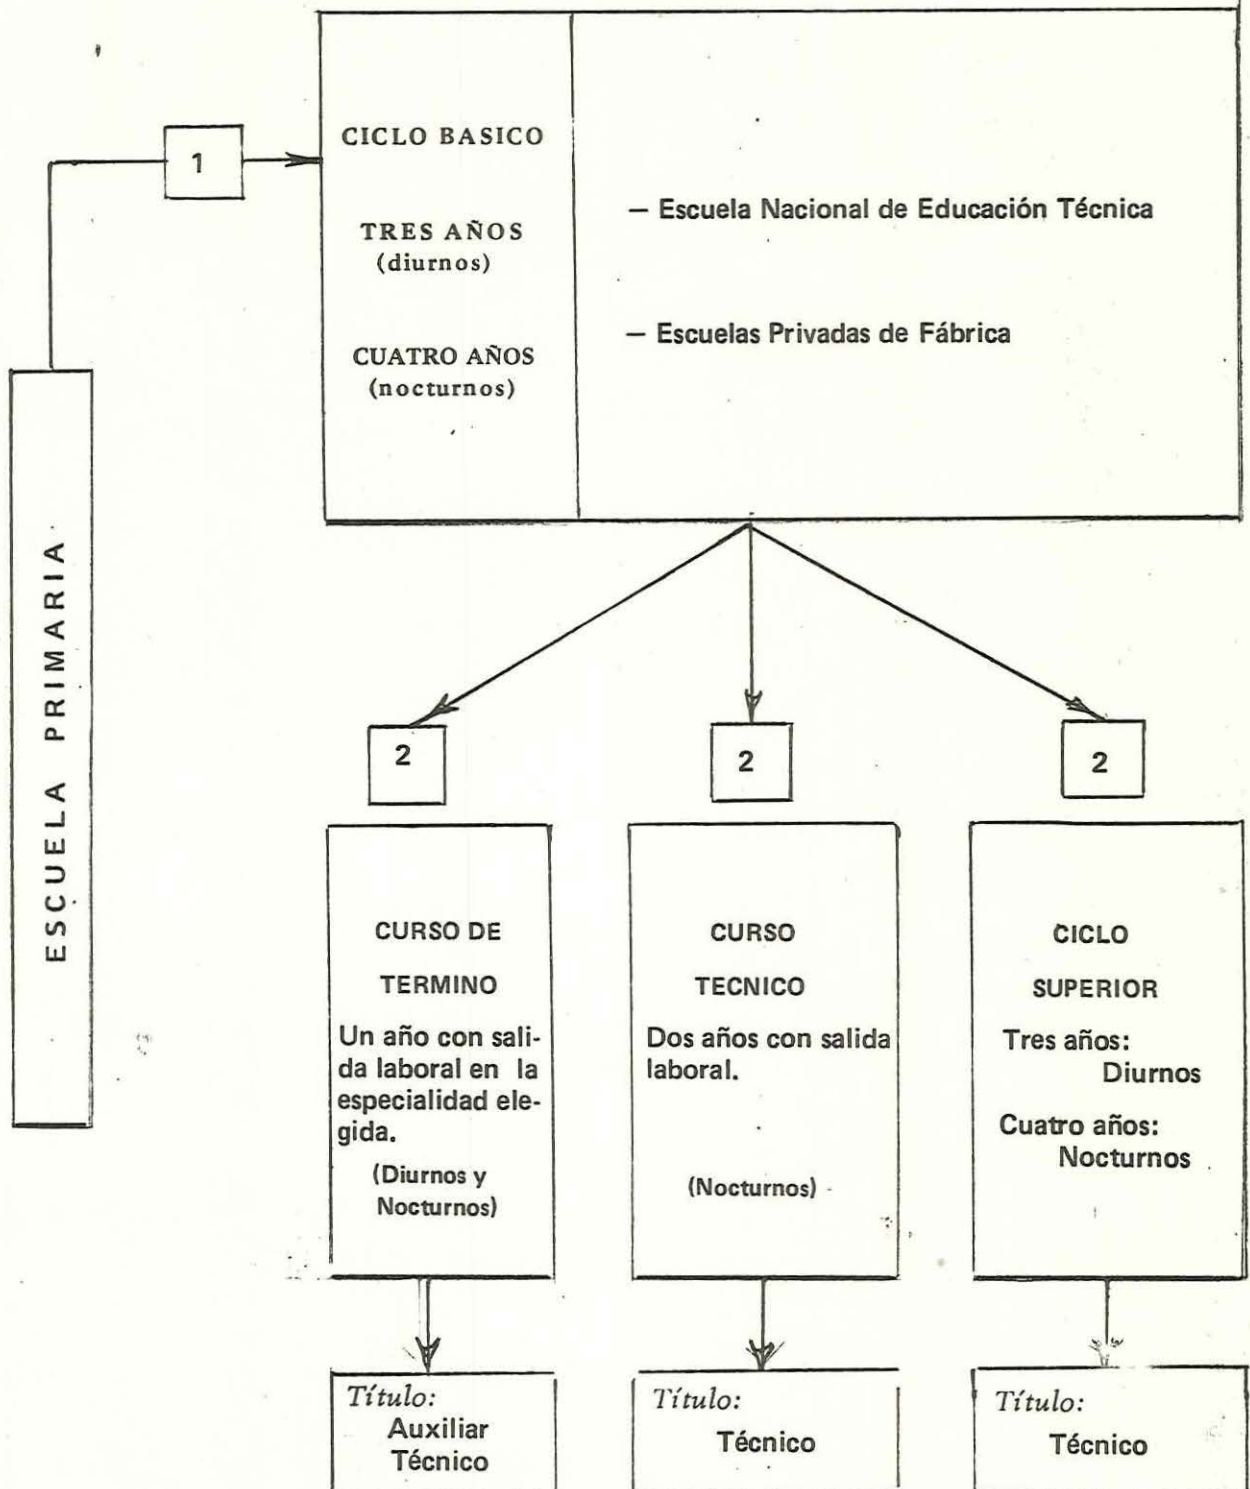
ESCUELA PRIMARIA

1

CICLO BASICO

TRES AÑOS (diurnos)

CUATRO AÑOS (nocturnos)

– Escuela Nacional de Educación Técnica

– Escuelas Privadas de Fábrica

2

2

2

CURSO DE TERMINO

Un año con salida laboral en la especialidad elegida.

(Diurnos y Nocturnos)

CURSO TECNICO

Dos años con salida laboral.

(Nocturnos)

CICLO SUPERIOR

Tres años: Diurnos

Cuatro años: Nocturnos

Título: Auxiliar Técnico

Título: Técnico

Título: Técnico